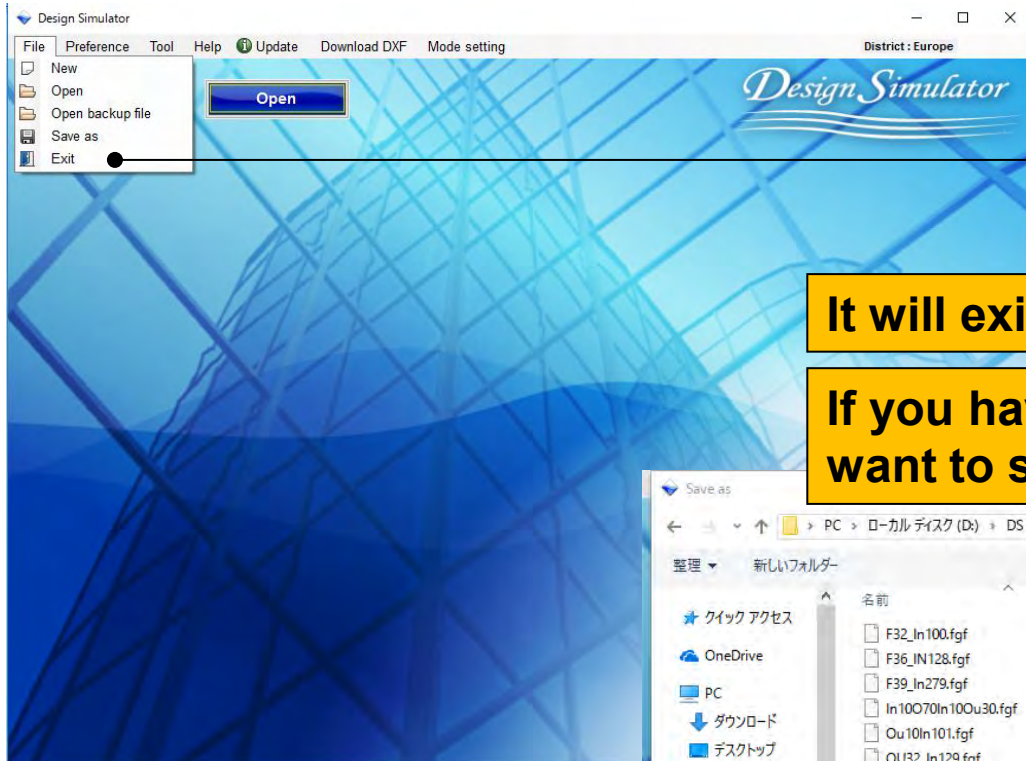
Design Simulator

File Preference Tool Help Update Download DXF Mode setting District : Europe

New
Open
Open backup file
Save as
Exit

Open

Design Simulator

It will exi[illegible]

If you ha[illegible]
want to s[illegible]

Save as

PC > ローカル ディスク (D:) > DS

整理 ▼ 新しいフォルダー

クイック アクセス
OneDrive
PC
ダウンロード
デスクトップ

名前
F32_In100.fgf
F36_IN128.fgf
F39_In279.fgf
In10O70In10Ou30.fgf
Ou10In101.fgf
OU32_In129.fgf